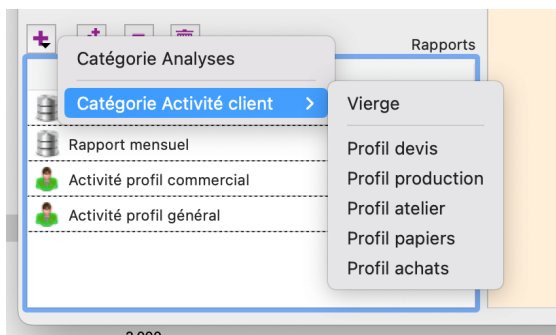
Rapports

Catégorie Analyses

Catégorie Activité client

Vierge

Profil devis
Profil production
Profil atelier
Profil papiers
Profil achats

Rapport mensuel
Activité profil commercial
Activité profil général

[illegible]